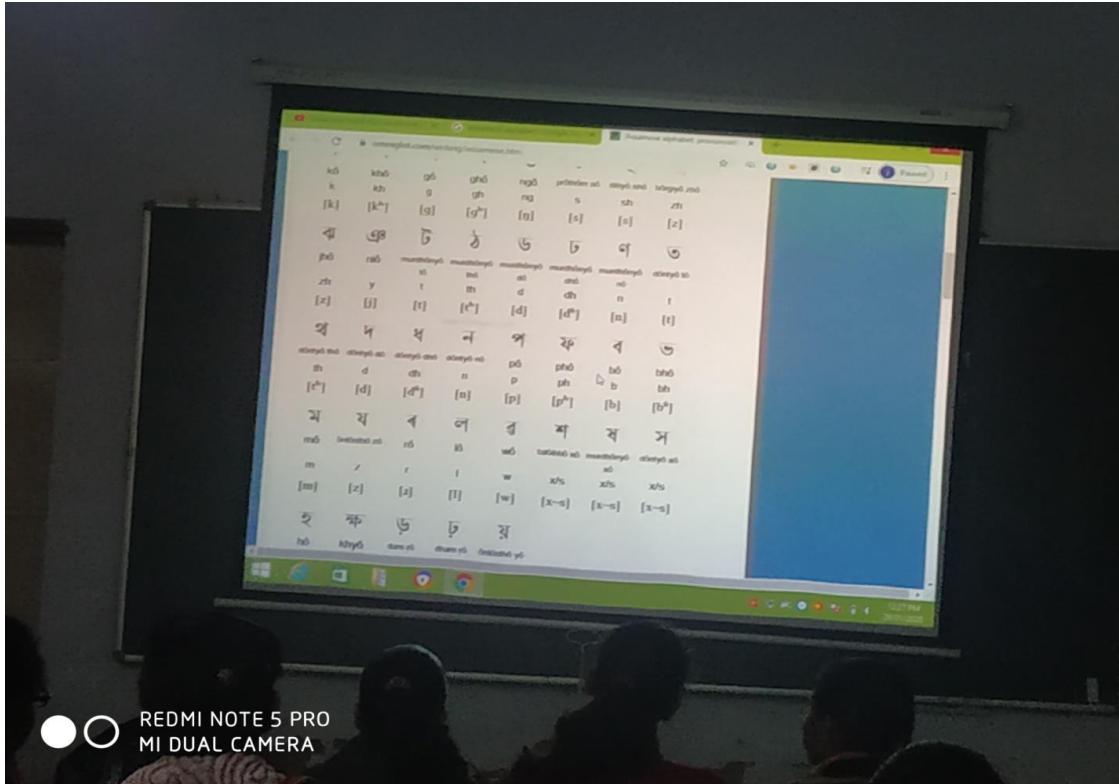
omniglot.com/writing/assamese.htm

Assamese alphabet, pronunciation

kô khô gô ghô ngô prôthôm xô ditiyô xô titiyô zô
k kh g gh ng s sh zh
[k] [kʰ] [g] [gʰ] [ŋ] [s] [s] [z]

ঝ ঞ ট ঠ ড ঢ ণ ত
jhô niô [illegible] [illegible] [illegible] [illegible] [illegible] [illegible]
zh y t th d dh n t
[z] [j] [t] [tʰ] [d] [dʰ] [n] [t]

থ দ ধ ন প ফ ব ভ
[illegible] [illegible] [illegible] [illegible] pô phô bô bhô
th d dh n p ph b bh
[tʰ] [d] [dʰ] [n] [p] [pʰ] [b] [bʰ]

ম য ৰ ল ৱ শ ষ স
mô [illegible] rô lô wô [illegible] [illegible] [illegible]
m z r l w x/s x/s x/s
[m] [z] [ɹ] [l] [w] [x~s] [x~s] [x~s]

হ ক্ষ ড় ঢ় য়
hô khyô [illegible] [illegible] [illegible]

12:27 PM

REDMI NOTE 5 PRO
MI DUAL CAMERA